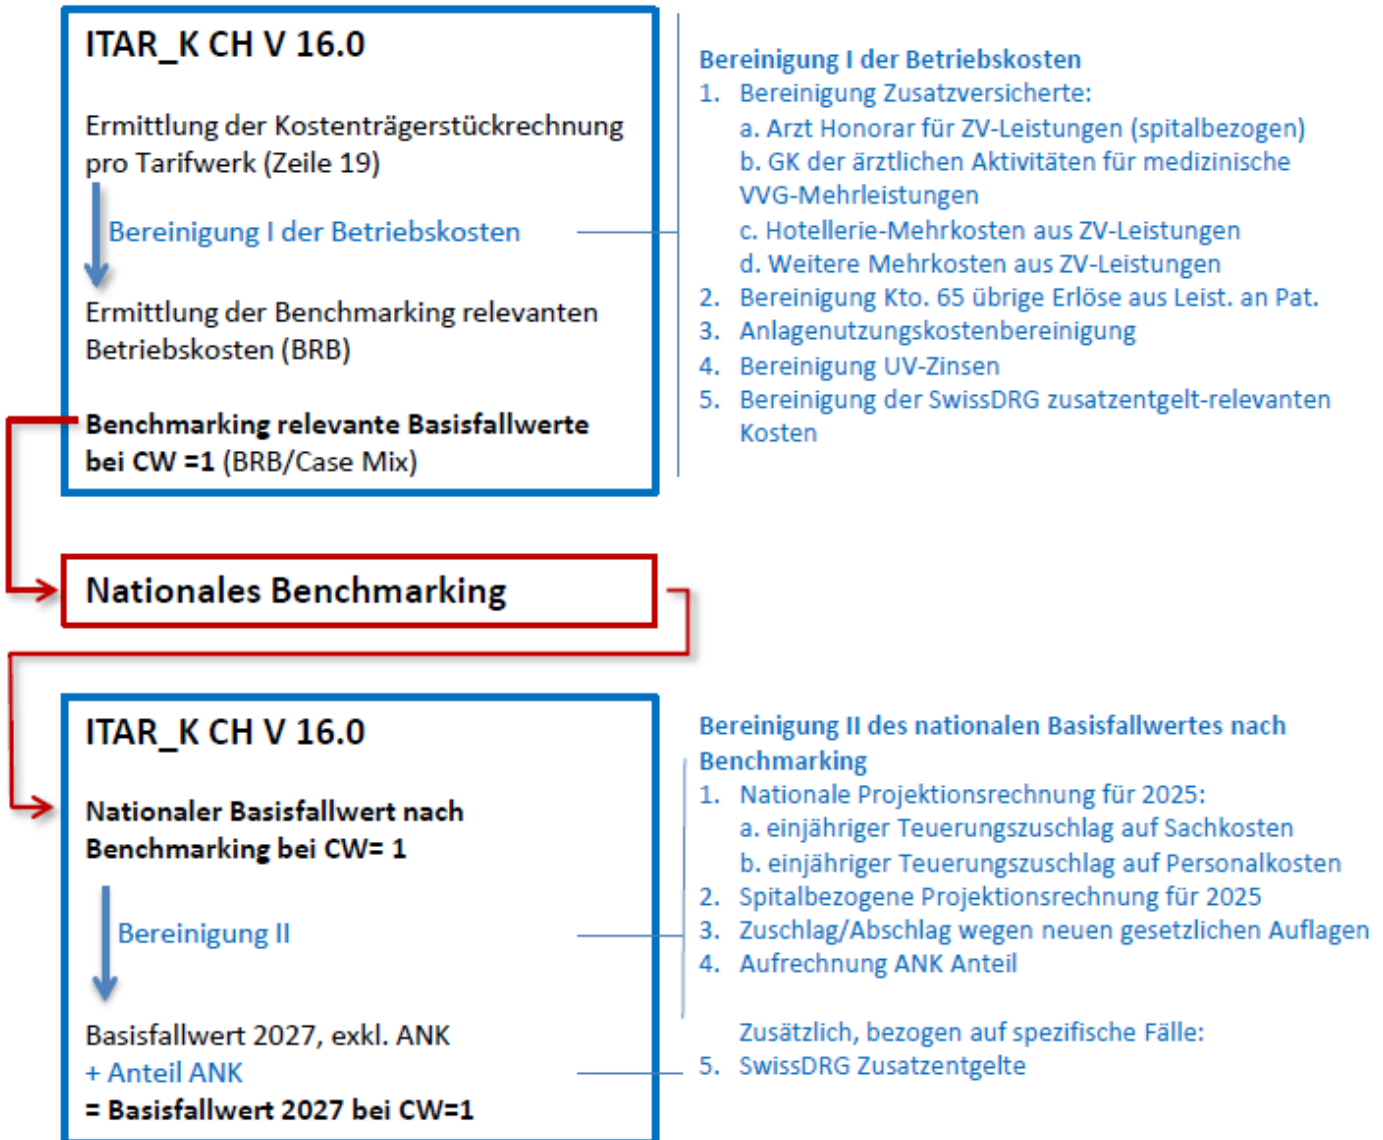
ITAR_K CH V 16.0

Ermittlung der Kostenträgerstückrechnung pro Tarifwerk (Zeile 19)

Bereinigung I der Betriebskosten

Ermittlung der Benchmarking relevanten Betriebskosten (BRB)

**Benchmarking relevante Basisfallwerte bei CW =1** (BRB/Case Mix)

Bereinigung I der Betriebskosten
1. Bereinigung Zusatzversicherte:
a. Arzt Honorar für ZV-Leistungen (spitalbezogen)
b. GK der ärztlichen Aktivitäten für medizinische VVG-Mehrleistungen
c. Hotellerie-Mehrkosten aus ZV-Leistungen
d. Weitere Mehrkosten aus ZV-Leistungen
2. Bereinigung Kto. 65 übrige Erlöse aus Leist. an Pat.
3. Anlagenutzungskostenbereinigung
4. Bereinigung UV-Zinsen
5. Bereinigung der SwissDRG zusatzentgelt-relevanten Kosten

Nationales Benchmarking

ITAR_K CH V 16.0

**Nationaler Basisfallwert nach Benchmarking bei CW= 1**

Bereinigung II

Basisfallwert 2027, exkl. ANK
+ Anteil ANK
**= Basisfallwert 2027 bei CW=1**

Bereinigung II des nationalen Basisfallwertes nach Benchmarking
1. Nationale Projektionsrechnung für 2025:
a. einjähriger Teuerungszuschlag auf Sachkosten
b. einjähriger Teuerungszuschlag auf Personalkosten
2. Spitalbezogene Projektionsrechnung für 2025
3. Zuschlag/Abschlag wegen neuen gesetzlichen Auflagen
4. Aufrechnung ANK Anteil

Zusätzlich, bezogen auf spezifische Fälle:
5. SwissDRG Zusatzentgelte